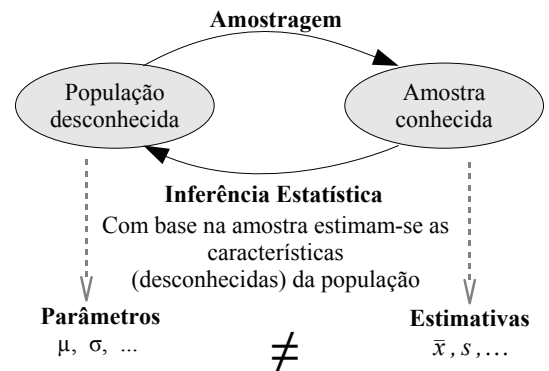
Amostragem

População desconhecida

Amostra conhecida

Inferência Estatística

Com base na amostra estimam-se as características (desconhecidas) da população

Parâmetros
μ, σ, ...

$\neq$

Estimativas
$\bar{x}, s, \ldots$